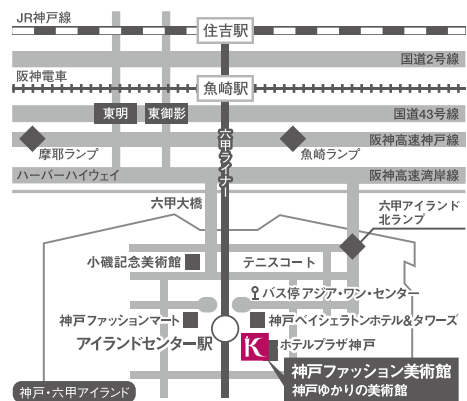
JR神戸線

住吉駅

国道2号線

阪神電車

魚崎駅

東明

東御影

国道43号線

六甲ライナー

摩耶ランプ

魚崎ランプ

阪神高速神戸線

ハーバーハイウェイ

阪神高速湾岸線

六甲大橋

六甲アイランド北ランプ

小磯記念美術館

テニスコート

バス停 アジア・ワン・センター

神戸ファッションマート

神戸ベイシェラトンホテル&タワーズ

アイランドセンター駅

ホテルプラザ神戸

神戸ファッション美術館

神戸ゆかりの美術館

神戸・六甲アイランド